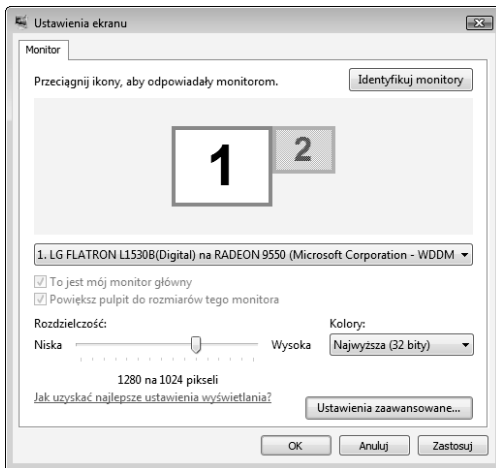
Ustawienia ekranu

Monitor

Przeciągnij ikony, aby odpowiadały monitorom.

Identyfikuj monitory

1

2

1. LG FLATRON L1530B(Digital) na RADEON 9550 (Microsoft Corporation - WDDM

To jest mój monitor główny

Powiększ pulpit do rozmiarów tego monitora

Rozdzielczość:

Niska

Wysoka

Kolory:

Najwyższa (32 bity)

1280 na 1024 pikseli

Jak uzyskać najlepsze ustawienia wyświetlania?

Ustawienia zaawansowane...

OK

Anuluj

Zastosuj